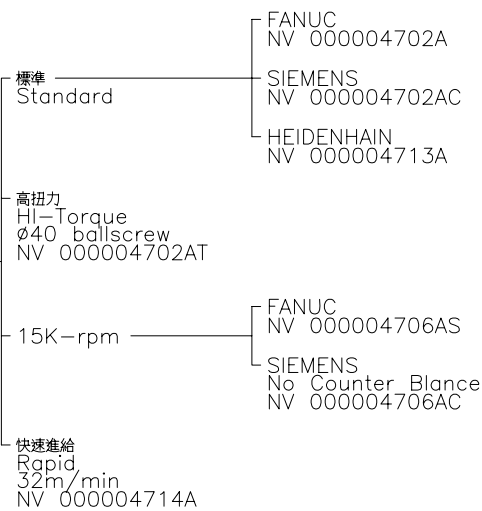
標準
Standard

FANUC
NV 000004702A

SIEMENS
NV 000004702AC

HEIDENHAIN
NV 000004713A

高扭力
HI-Torque
ø40 ballscrew
NV 000004702AT

15K-rpm

FANUC
NV 000004706AS

SIEMENS
No Counter Blance
NV 000004706AC

快速進給
Rapid
32m/min
NV 000004714A